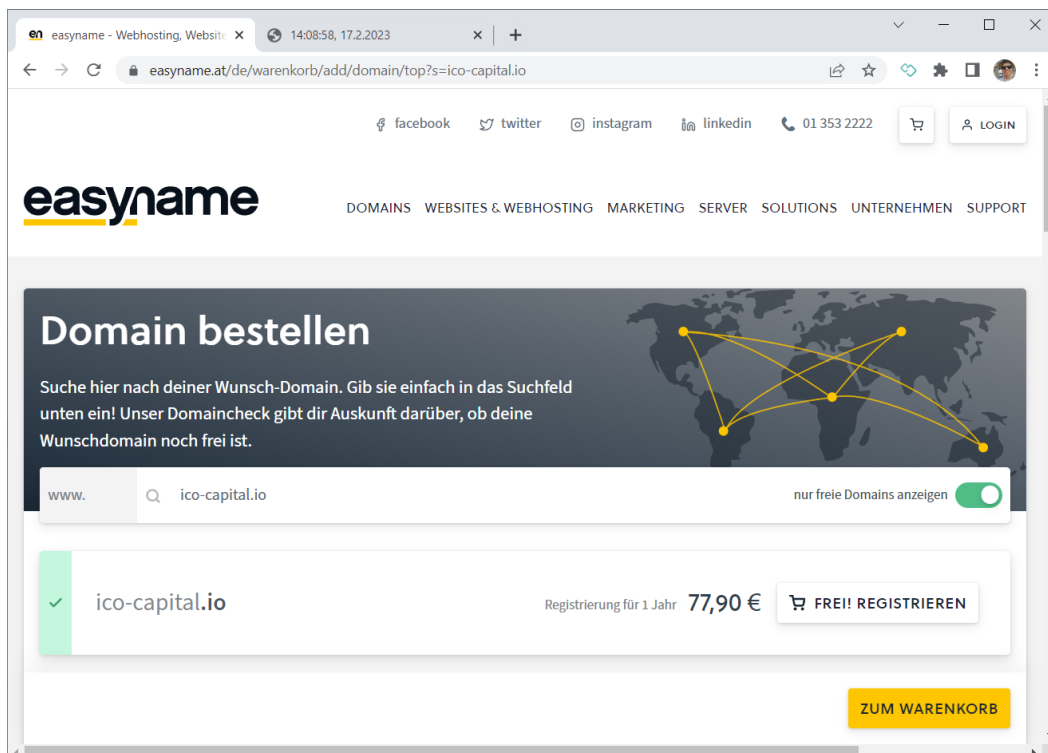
en easyname - Webhosting, Website ×
14:08:58, 17.2.2023 ×
+

easyname.at/de/warenkorb/add/domain/top?s=ico-capital.io

facebook twitter instagram linkedin 01 353 2222 LOGIN

easyname

DOMAINS WEBSITES & WEBHOSTING MARKETING SERVER SOLUTIONS UNTERNEHMEN SUPPORT

Domain bestellen

Suche hier nach deiner Wunsch-Domain. Gib sie einfach in das Suchfeld unten ein! Unser Domaincheck gibt dir Auskunft darüber, ob deine Wunschdomain noch frei ist.

www. ico-capital.io nur freie Domains anzeigen

ico-capital.io Registrierung für 1 Jahr 77,90 € FREI! REGISTRIEREN

ZUM WARENKORB